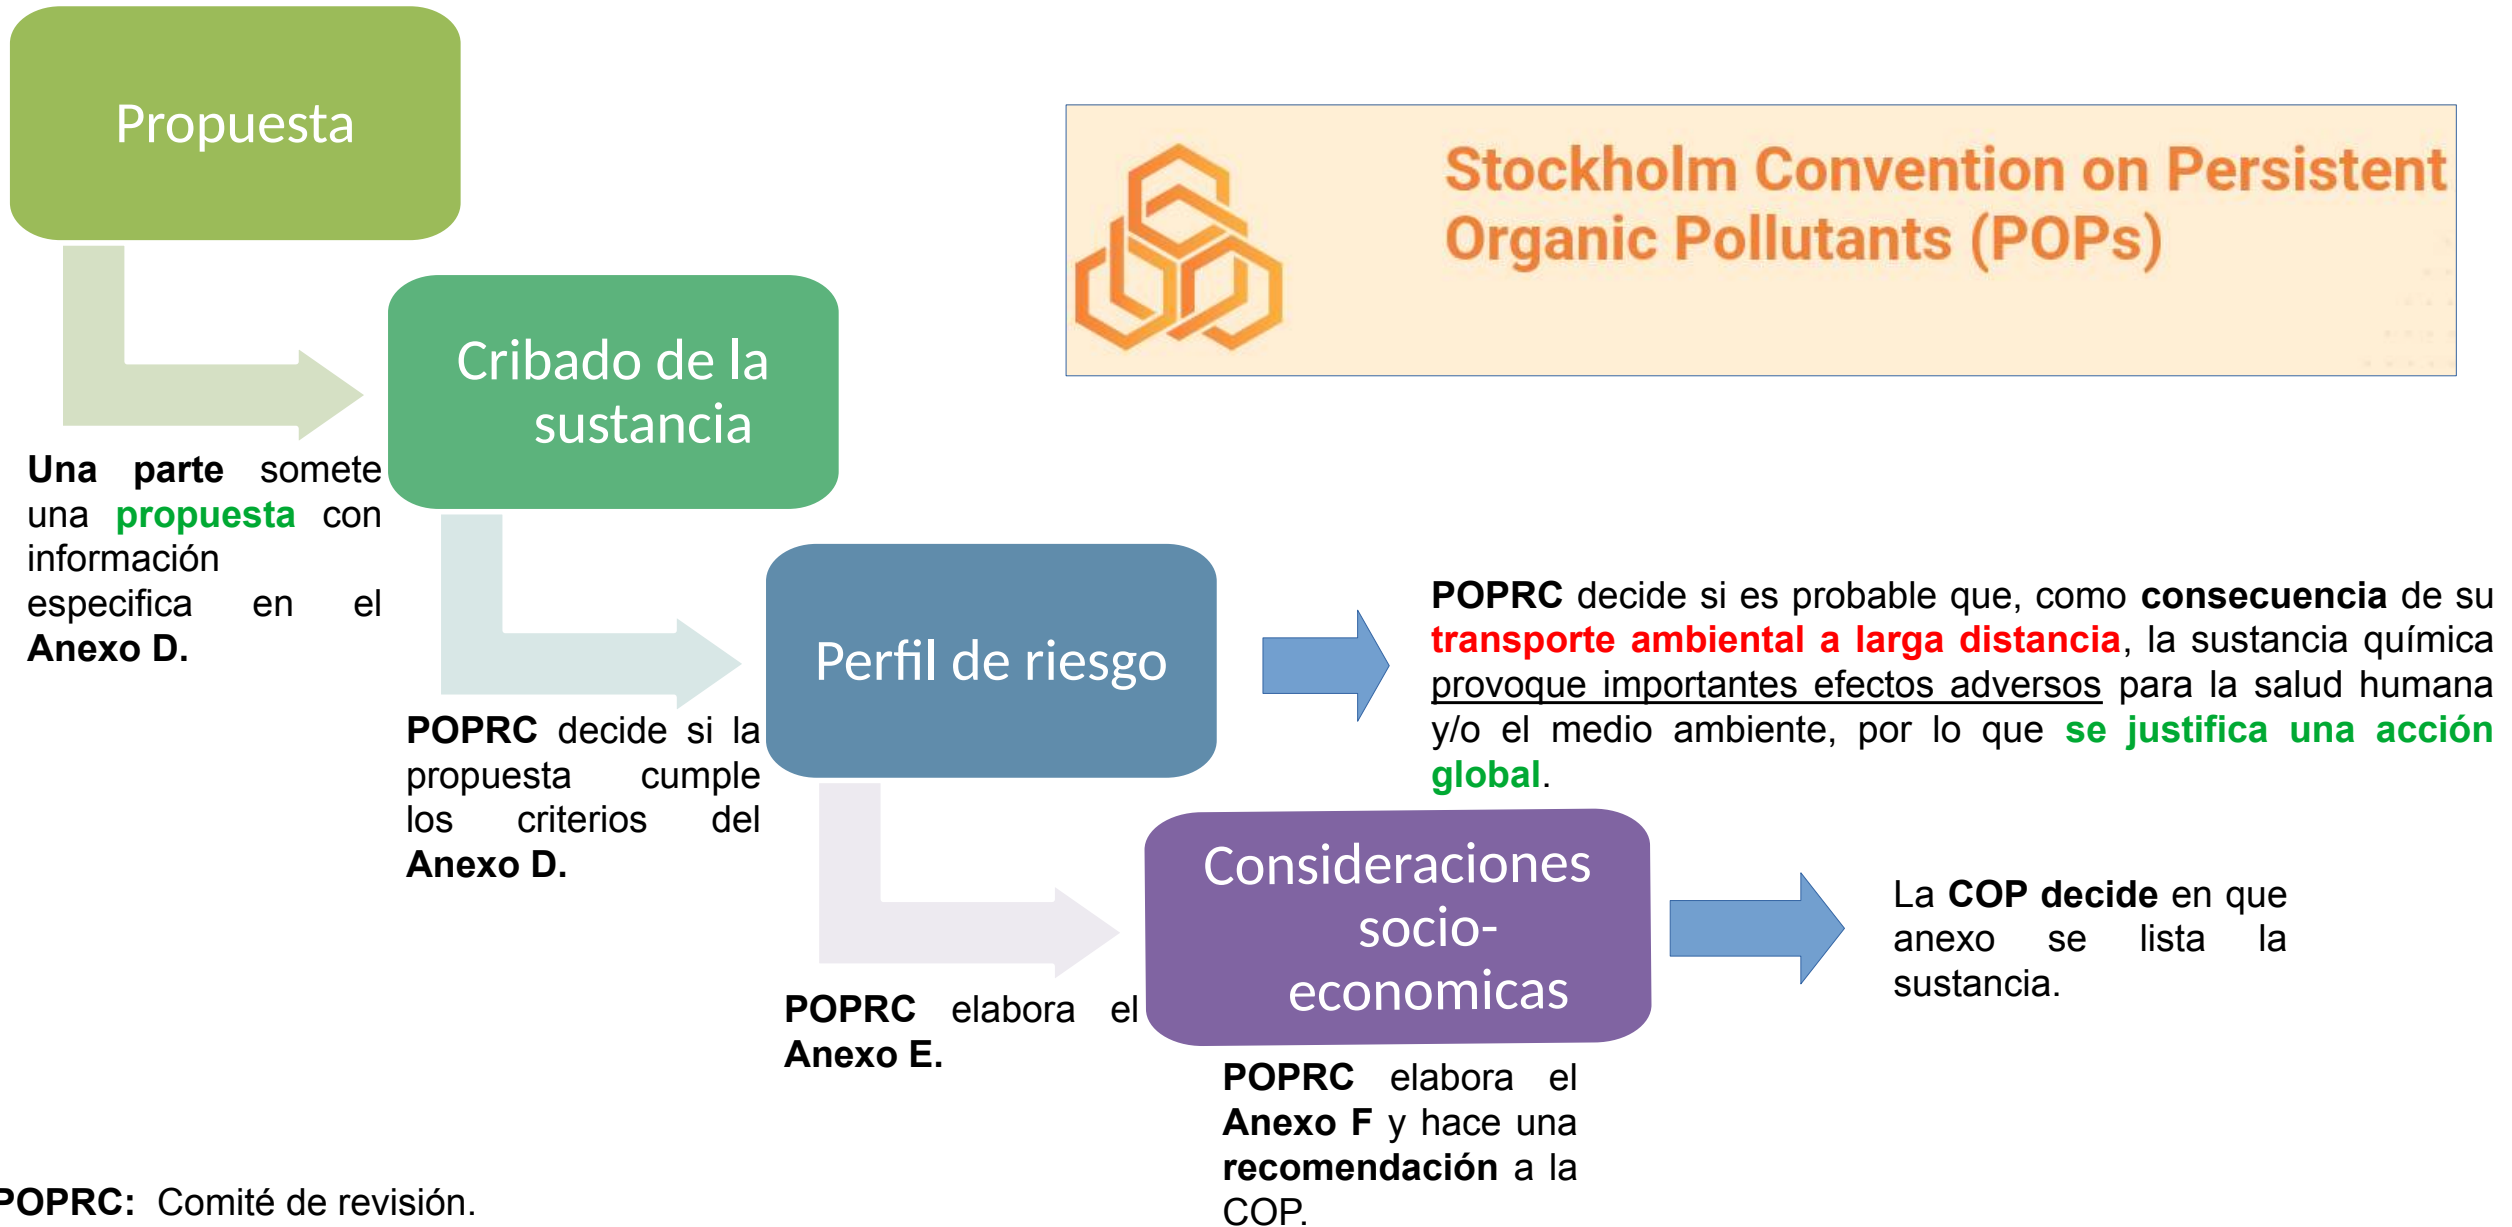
Propuesta

Stockholm Convention on Persistent Organic Pollutants (POPs)

Cribado de la sustancia

Una parte somete una propuesta con información especifica en el Anexo D.

Perfil de riesgo

POPRC decide si es probable que, como consecuencia de su transporte ambiental a larga distancia, la sustancia química provoque importantes efectos adversos para la salud humana y/o el medio ambiente, por lo que se justifica una acción global.

POPRC decide si la propuesta cumple los criterios del Anexo D.

Consideraciones socio-economicas

La COP decide en que anexo se lista la sustancia.

POPRC elabora el Anexo E.

POPRC elabora el Anexo F y hace una recomendación a la COP.

POPRC: Comité de revisión.